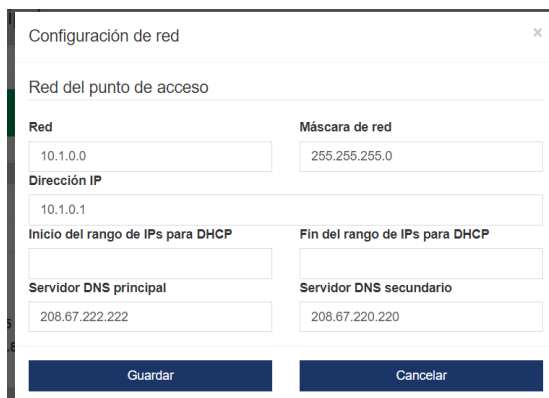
Configuración de red

×

Red del punto de acceso

Red

10.1.0.0

Máscara de red

255.255.255.0

Dirección IP

10.1.0.1

Inicio del rango de IPs para DHCP

Fin del rango de IPs para DHCP

Servidor DNS principal

208.67.222.222

Servidor DNS secundario

208.67.220.220

Guardar

Cancelar